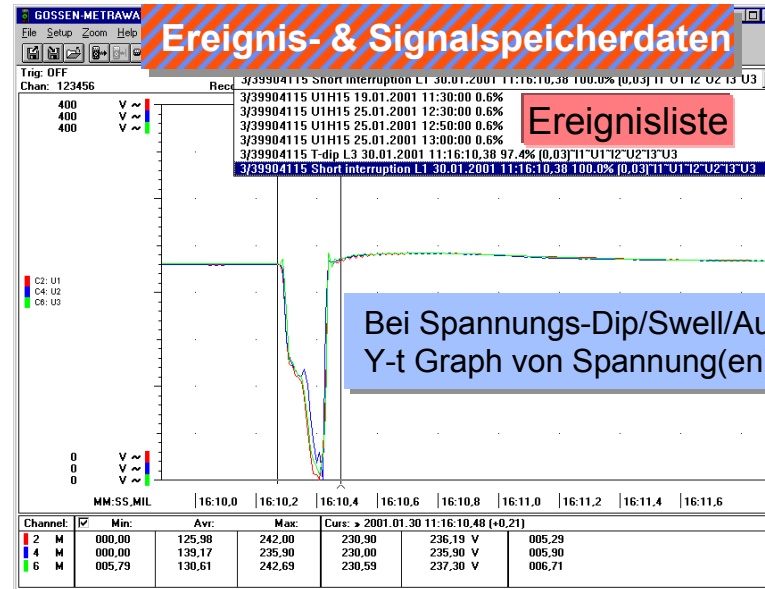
GOSSEN-METRAWA
File Setup Zoom Help
Ereignis- & Signalspeicherdaten
Trig: OFF
Chan: 123456
Reco
3/39904115 Short interruption L1 30.01.2001 11:16:10,38 100.0% [0,03] I1 U1 I2 U2 I3 U3
3/39904115 U1H15 19.01.2001 11:30:00 0.6%
3/39904115 U1H15 25.01.2001 12:30:00 0.6%
3/39904115 U1H15 25.01.2001 12:50:00 0.6%
3/39904115 U1H15 25.01.2001 13:00:00 0.6%
3/39904115 T-dip L3 30.01.2001 11:16:10,38 97.4% (0,03)~I1~U1~I2~U2~I3~U3
3/39904115 Short interruption L1 30.01.2001 11:16:10,38 100.0% [0,03]~I1~U1~I2~U2~I3~U3
Ereignisliste
400 V ~
400 V ~
400 V ~
C2: U1
C4: U2
C6: U3
Bei Spannungs-Dip/Swell/Au
Y-t Graph von Spannung(en
0 V ~
0 V ~
0 V ~
MM:SS,MIL
16:10,0
16:10,2
16:10,4
16:10,6
16:10,8
16:11,0
16:11,2
16:11,4
16:11,6

| Channel: | Min: | Avr: | Max: | Curs: » 2001.01.30 11:16:10,48 (+0,21) | | |
|---|---|---|---|---|---|---|
| 2 M | 000,00 | 125,98 | 242,00 | 230,90 | 236,19 V | 005,29 |
| 4 M | 000,00 | 139,17 | 235,90 | 230,00 | 235,90 V | 005,90 |
| 6 M | 005,79 | 130,61 | 242,69 | 230,59 | 237,30 V | 006,71 |